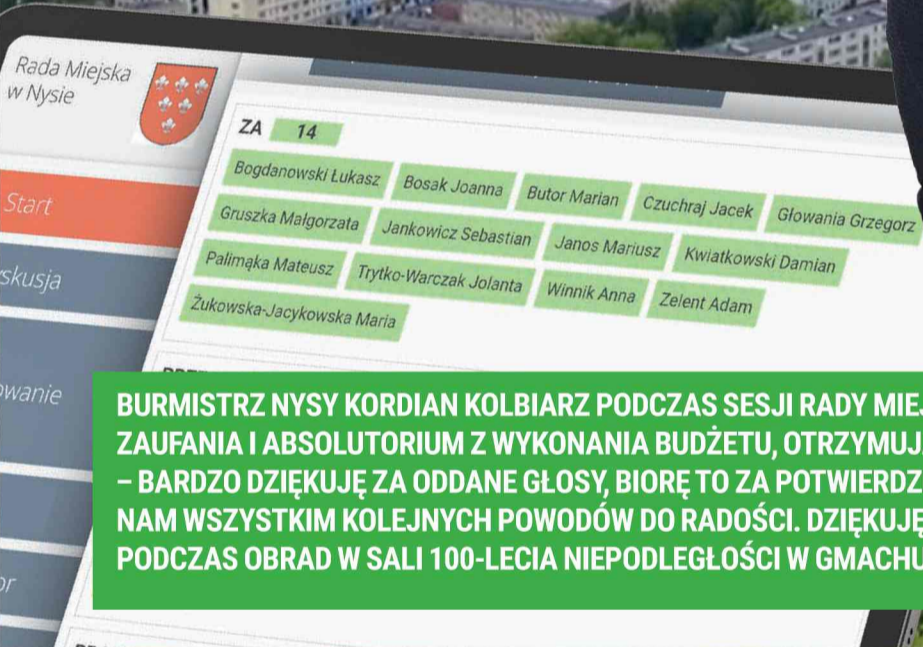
Rada Miejska w Nysie

Start

skusja

owanie

or

ZA 14

Bogdanowski Łukasz Bosak Joanna Butor Marian Czuchraj Jacek Głowania Grzegorz

Gruszka Małgorzata Jankowicz Sebastian Janos Mariusz Kwiatkowski Damian

Palimąka Mateusz Trytko-Warczak Jolanta Winnik Anna Zelent Adam

Żukowska-Jacykowska Maria

BURMISTRZ NYSY KORDIAN KOLBIARZ PODCZAS SESJI RADY MIE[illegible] ZAUFANIA I ABSOLUTORIUM Z WYKONANIA BUDŻETU, OTRZYMUJ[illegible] – BARDZO DZIĘKUJĘ ZA ODDANE GŁOSY, BIORĘ TO ZA POTWIERDZ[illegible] NAM WSZYSTKIM KOLEJNYCH POWODÓW DO RADOŚCI. DZIĘKUJĘ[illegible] PODCZAS OBRAD W SALI 100-LECIA NIEPODLEGŁOŚCI W GMACHU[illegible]